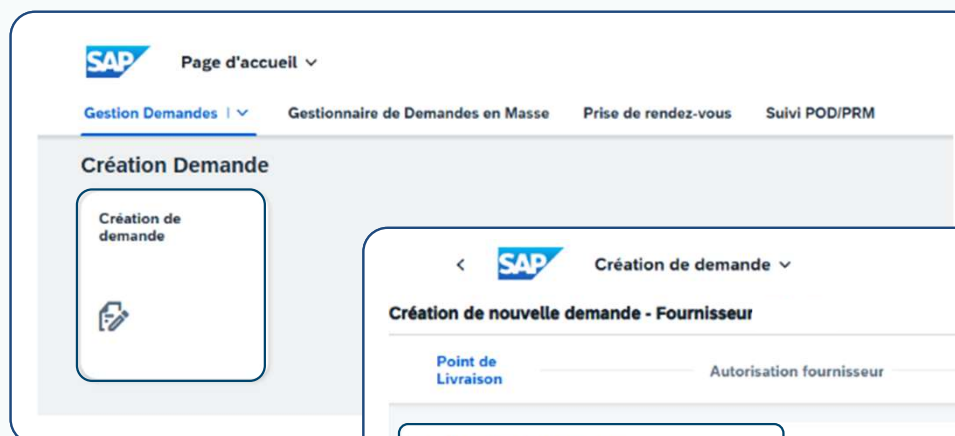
SAP Page d'accueil

Gestion Demandes | Gestionnaire de Demandes en Masse Prise de rendez-vous Suivi POD/PRM

Création Demande

Création de demande

SAP Création de demande

Création de nouvelle demande - Fournisseur

Point de Livraison

Autorisation fournisseur